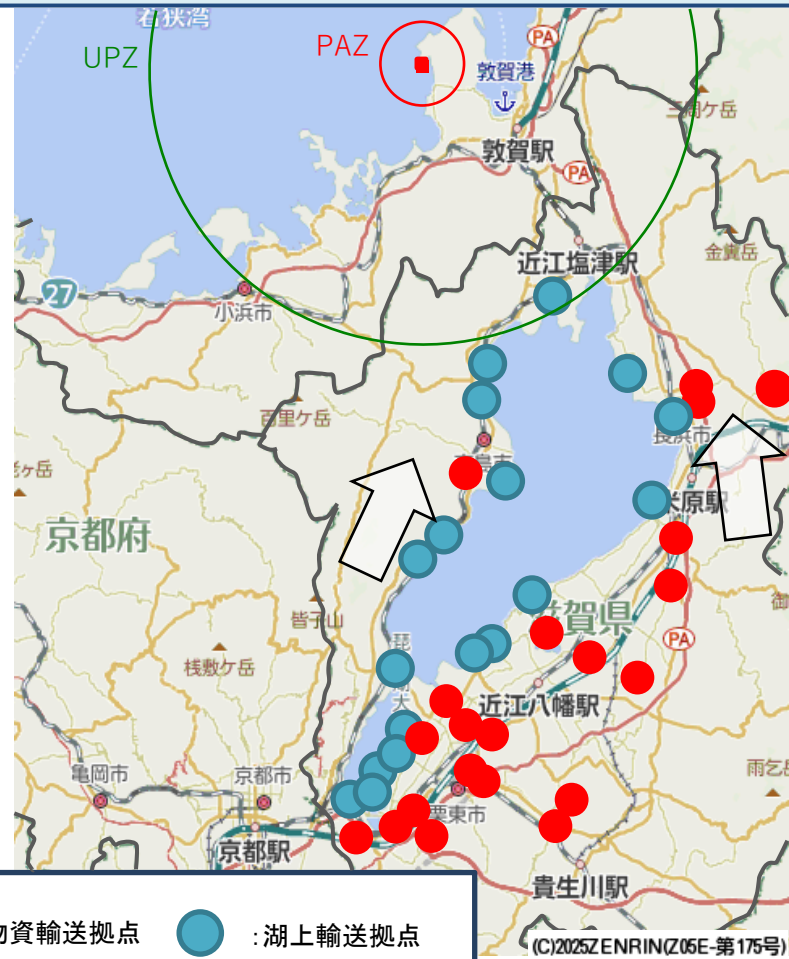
若狭湾
UPZ
PAZ
敦賀港
敦賀駅
PA
PA
三国ケ岳
金糞岳
27
小浜市
近江塩津駅
百里ケ岳
長浜市
米原駅
京都府
皆子山
滋賀県
PA
桟敷ケ岳
近江八幡駅
亀岡市
京都市
雨乞岳
京都駅
栗東市
貴生川駅
物資輸送拠点
:湖上輸送拠点
(C)2025ZENRIN(Z05E-第175号)